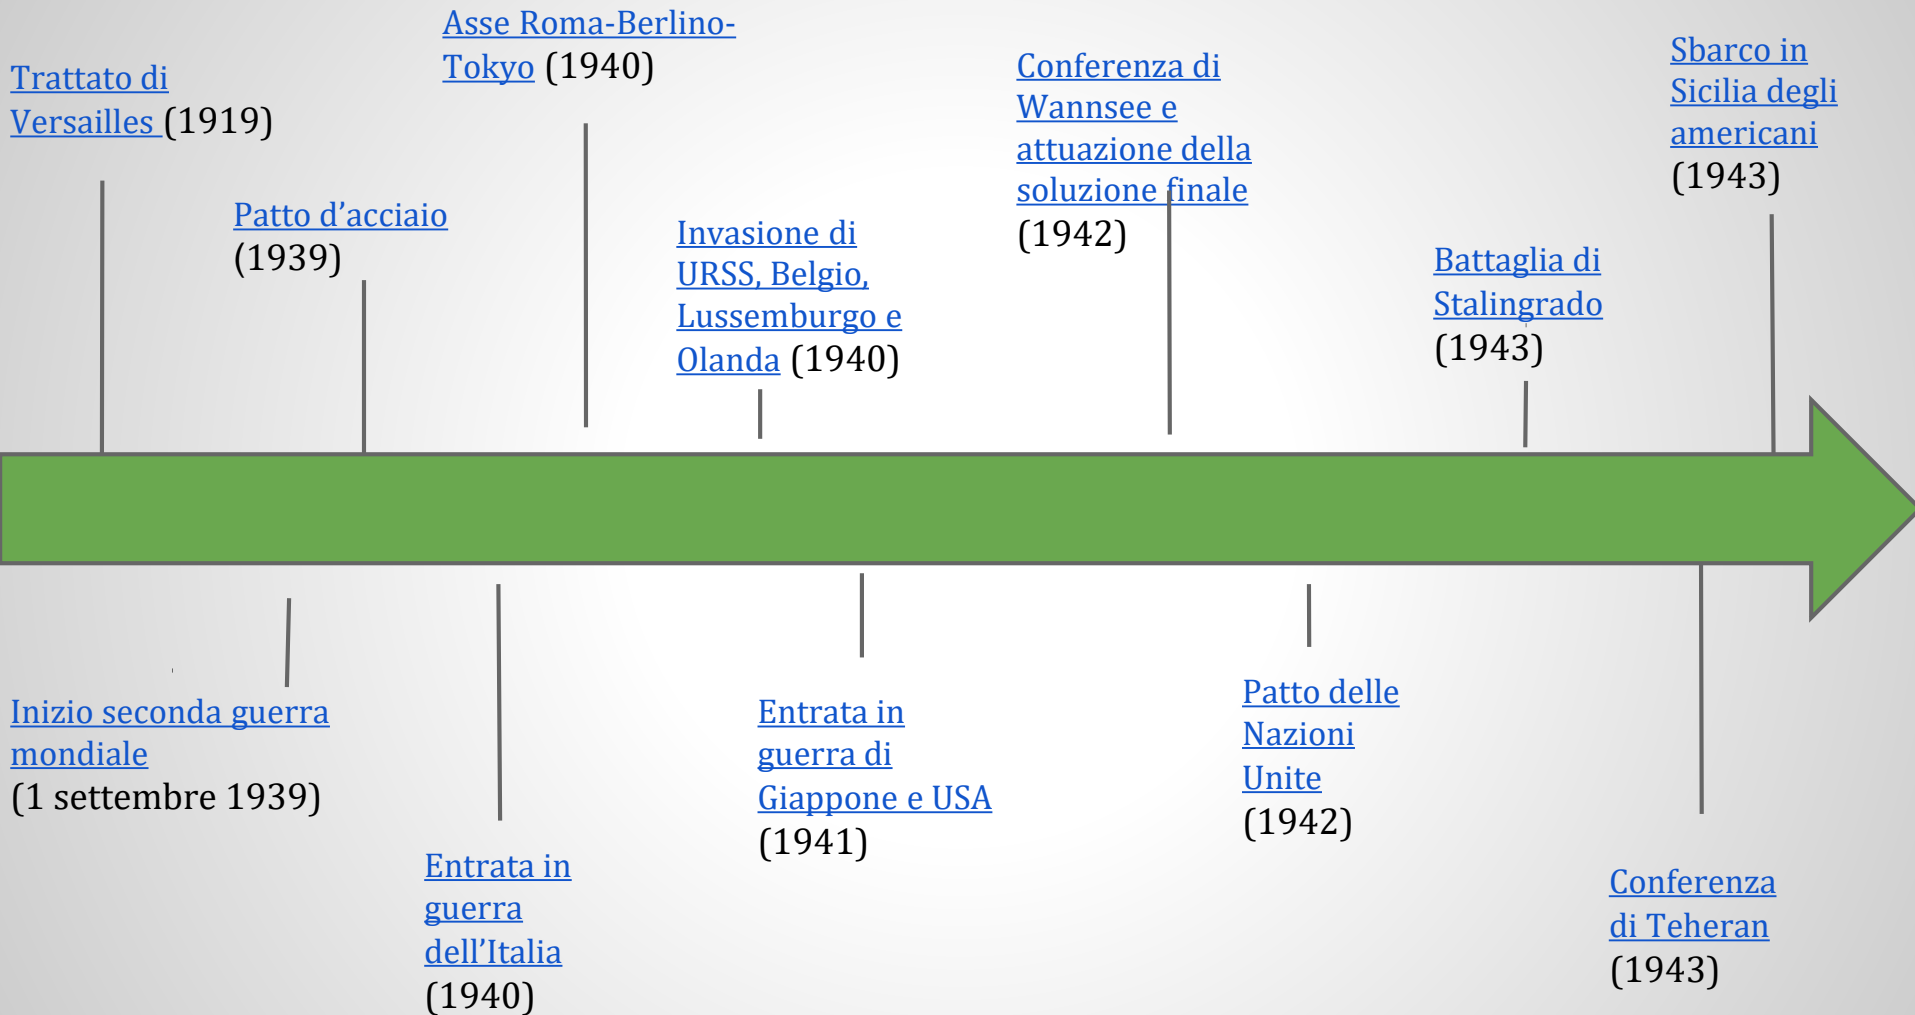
Trattato di Versailles (1919)

Patto d'acciaio (1939)

Asse Roma-Berlino-Tokyo (1940)

Invasione di URSS, Belgio, Lussemburgo e Olanda (1940)

Conferenza di Wannsee e attuazione della soluzione finale (1942)

Battaglia di Stalingrado (1943)

Sbarco in Sicilia degli americani (1943)

Inizio seconda guerra mondiale (1 settembre 1939)

Entrata in guerra dell'Italia (1940)

Entrata in guerra di Giappone e USA (1941)

Patto delle Nazioni Unite (1942)

Conferenza di Teheran (1943)